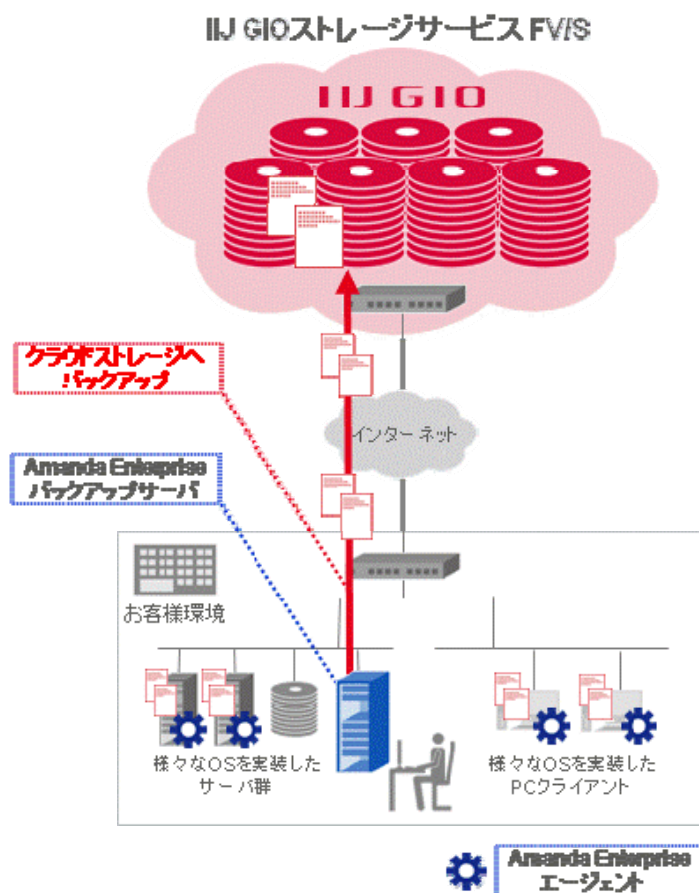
IIJ GIOストレージサービス FV/S

IIJ GIO

クラウドストレージへバックアップ

Amanda Enterprise バックアップサーバ

インターネット

お客様環境

様々なOSを実装したサーバ群

様々なOSを実装したPCクライアント

Amanda Enterprise エージェント